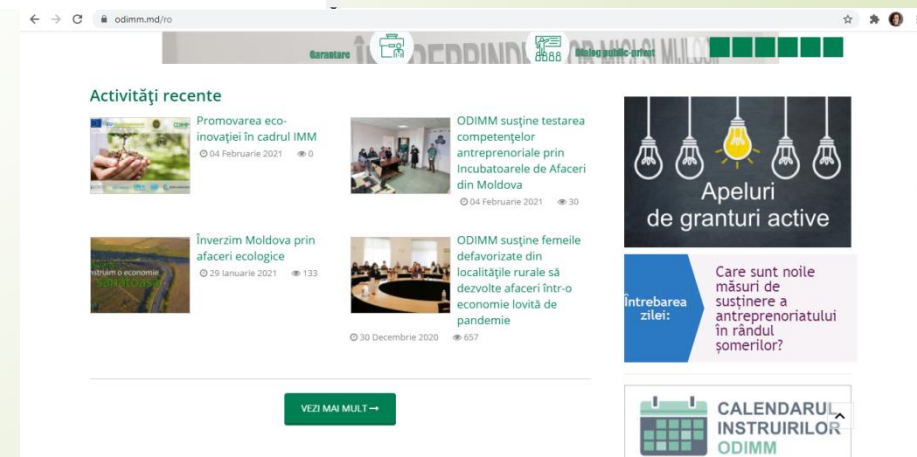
odimm.md/ro

Garantare

Mediu public-privat

Activităţi recente

Promovarea eco-inovaţiei în cadrul IMM
04 Februarie 2021 0

ODIMM susţine testarea competenţelor antreprenoriale prin Incubatoarele de Afaceri din Moldova
04 Februarie 2021 30

Înverzim Moldova prin afaceri ecologice
29 Ianuarie 2021 133

ODIMM susţine femeile defavorizate din localităţile rurale să dezvolte afaceri într-o economie lovită de pandemie
30 Decembrie 2020 657

VEZI MAI MULT ⟶

Apeluri de granturi active

Întrebarea zilei:

Care sunt noile măsuri de susţinere a antreprenoriatului în rândul şomerilor?

CALENDARUL INSTRUIRILOR ODIMM